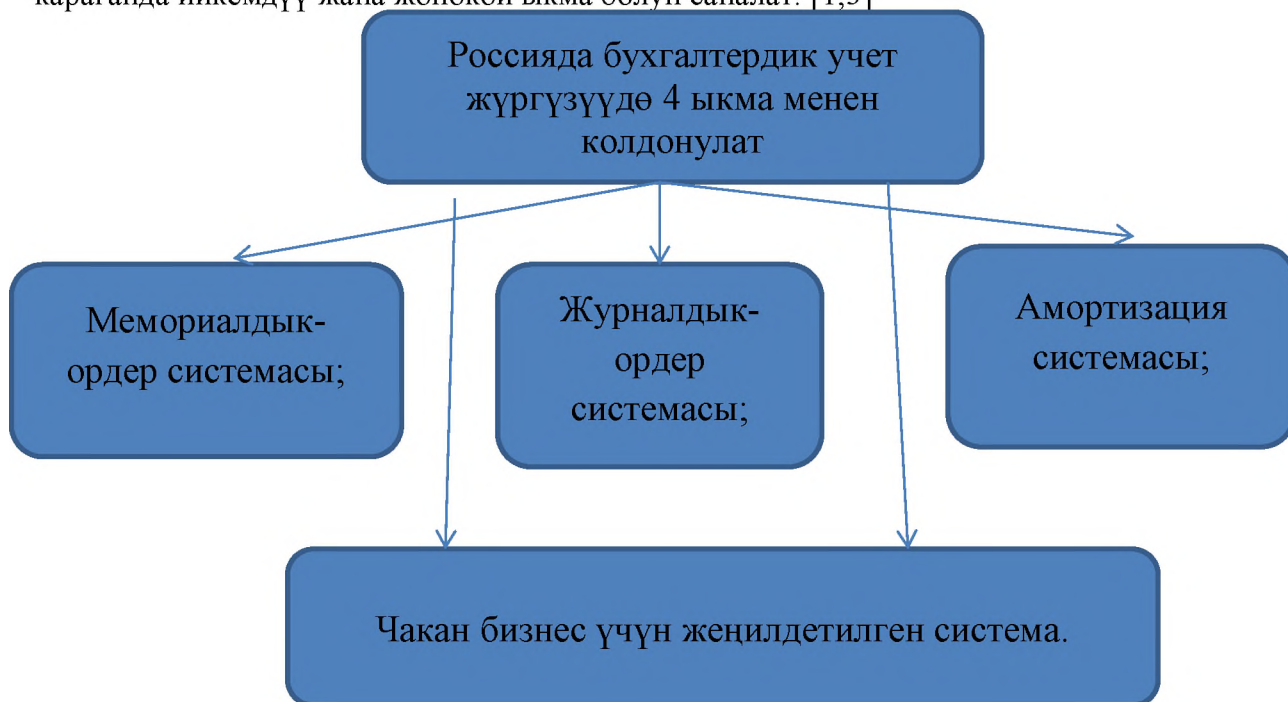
караганда ийкемдүү жана жөнөкөй ыкма болуп саналат. [1,5]

Россияда бухгалтердик учет жүргүзүүдө 4 ыкма менен колдонулат

Мемориалдык-ордер системасы;

Журналдык-ордер системасы;

Амортизация системасы;

Чакан бизнес үчүн жеңилдетилген система.